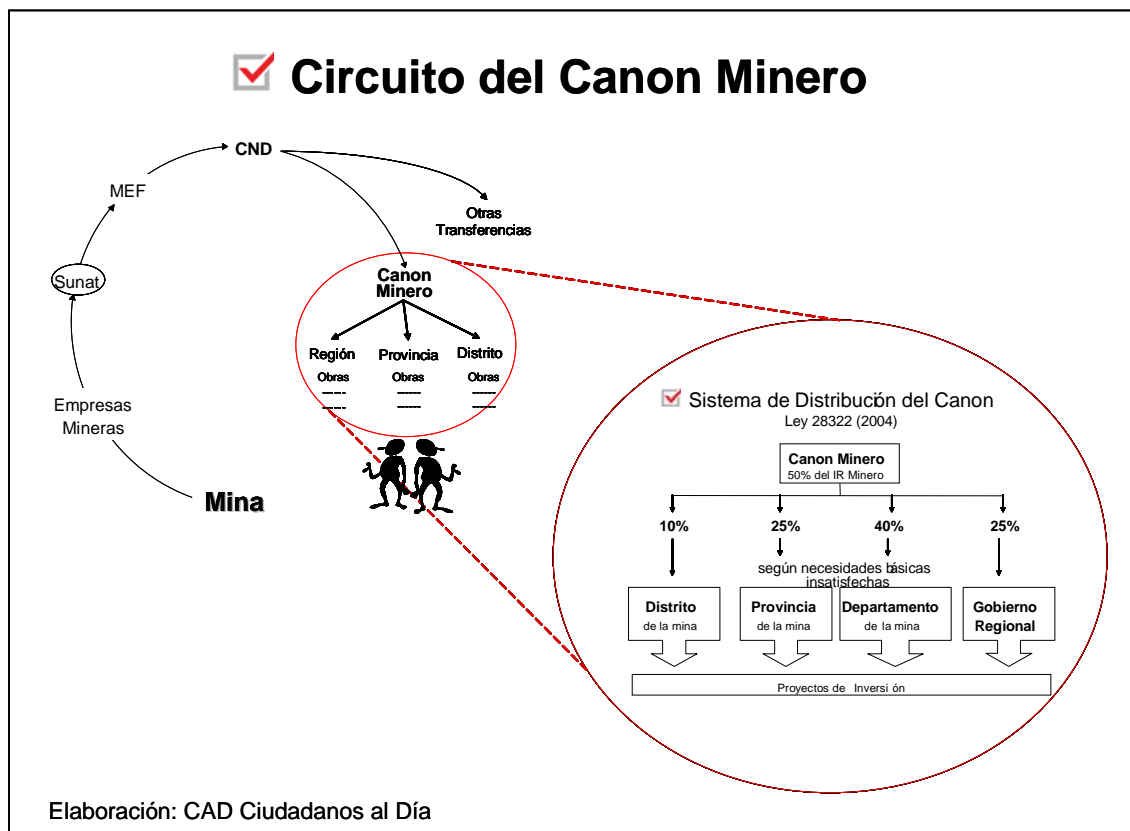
Circuito del Canon Minero

CND

MEF

Otras Transferencias

Sunat

Canon Minero

Región
Obras
-----
-----

Provincia
Obras
-----
-----

Distrito
Obras
-----
-----

Empresas Mineras

Mina

Sistema de Distribución del Canon
Ley 28322 (2004)

Canon Minero
50% del IR Minero

10%

25%

40%

25%

según necesidades básicas insatisfechas

Distrito
de la mina

Provincia
de la mina

Departamento
de la mina

Gobierno Regional

Proyectos de Inversión

Elaboración: CAD Ciudadanos al Día